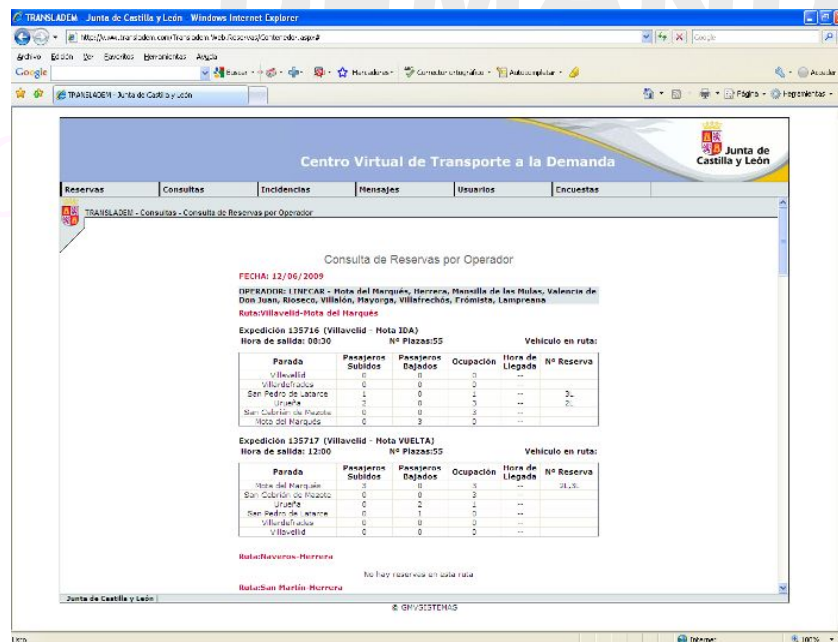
TRANSLADEM Junta de Castilla y León Windows Internet Explorer

http://www.transladem.com/TranslademWeb/Reservas/Contenedor.aspx#

Google

Archivo Edición Ver Favoritos Herramientas Ayuda

Google

Buscar · Marcadores · Corrector ortográfico · Autocompletar ·

Acceder

TRANSLADEM - Junta de Castilla y León

Página · Herramientas ·

Centro Virtual de Transporte a la Demanda

Junta de Castilla y León

Reservas | Consultas | Incidencias | Mensajes | Usuarios | Encuestas

TRANSLADEM - Consultas - Consulta de Reservas por Operador

Consulta de Reservas por Operador

FECHA: 12/06/2009

OPERADOR: LINECAR - Mota del Marqués, Herrera, Mansilla de las Mulas, Valencia de Don Juan, Rioseco, Villalón, Mayorga, Villafrechós, Frómista, Lampreana

Ruta:Villavelid-Mota del Marqués

Expedición 135716 (Villavelid - Mota IDA)
Hora de salida: 08:30 Nº Plazas:55 Vehículo en ruta:

| Parada | Pasajeros Subidos | Pasajeros Bajados | Ocupación | Hora de Llegada | Nº Reserva |
|---|---|---|---|---|---|
| Villavelid | 0 | 0 | 0 | -- | |
| Villardefrades | 0 | 0 | 0 | -- | |
| San Pedro de Latarce | 1 | 0 | 1 | -- | 3.. |
| Urueña | 2 | 0 | 3 | -- | 2.. |
| San Cebrián de Mazote | 0 | 0 | 3 | -- | |
| Mota del Marqués | 0 | 3 | 0 | -- | |

Expedición 135717 (Villavelid - Mota VUELTA)
Hora de salida: 12:00 Nº Plazas:55 Vehículo en ruta:

| Parada | Pasajeros Subidos | Pasajeros Bajados | Ocupación | Hora de Llegada | Nº Reserva |
|---|---|---|---|---|---|
| Mota del Marqués | 3 | 0 | 3 | -- | 31,3. |
| San Cebrián de Mazote | 0 | 0 | 3 | | |
| Urueña | 0 | 2 | 1 | -- | |
| San Pedro de Latarce | 0 | 1 | 0 | -- | |
| Villardefrades | 0 | 0 | 0 | -- | |
| Villavelid | 0 | 0 | 0 | -- | |

Ruta:Naveros-Herrera

No hay reservas en esta ruta

Ruta:San Martín-Herrera

Junta de Castilla y León

© GMVSISTEMAS

Listo

Internet

100%